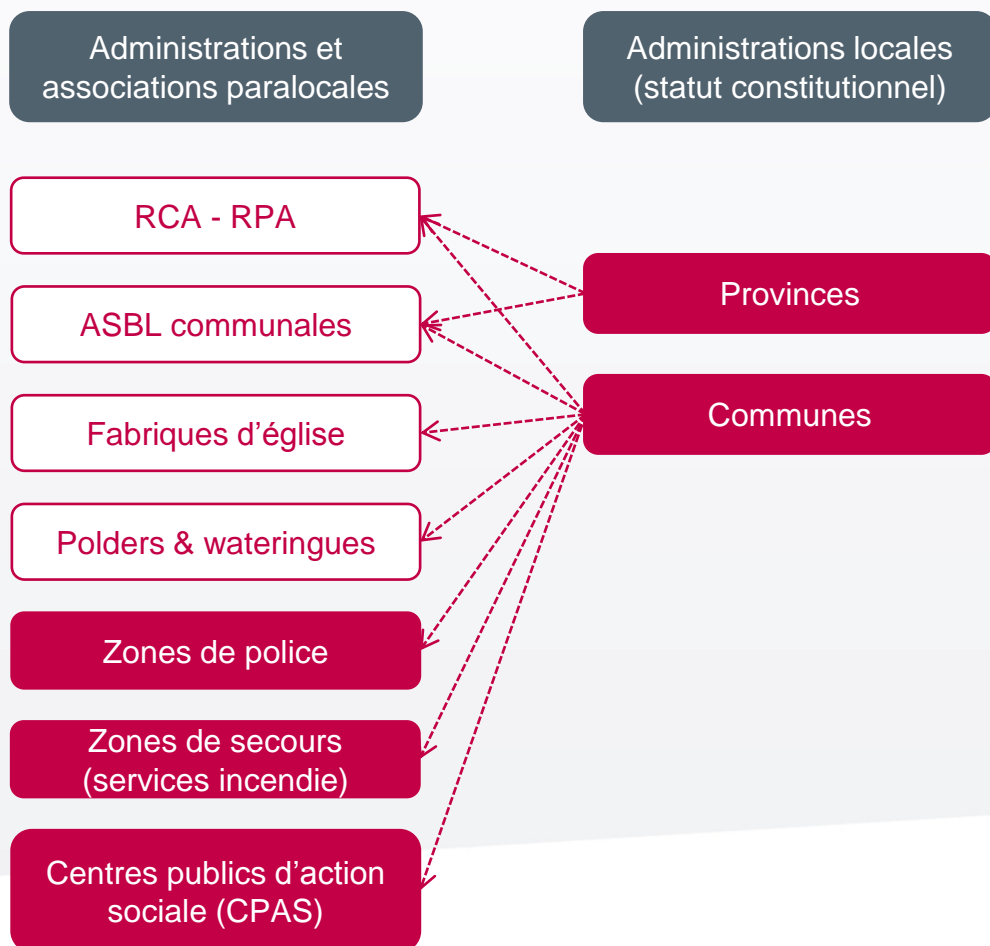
Administrations et associations paralocales

Administrations locales (statut constitutionnel)

RCA - RPA

ASBL communales

Fabriques d’église

Polders & wateringues

Zones de police

Zones de secours (services incendie)

Centres publics d’action sociale (CPAS)

Provinces

Communes